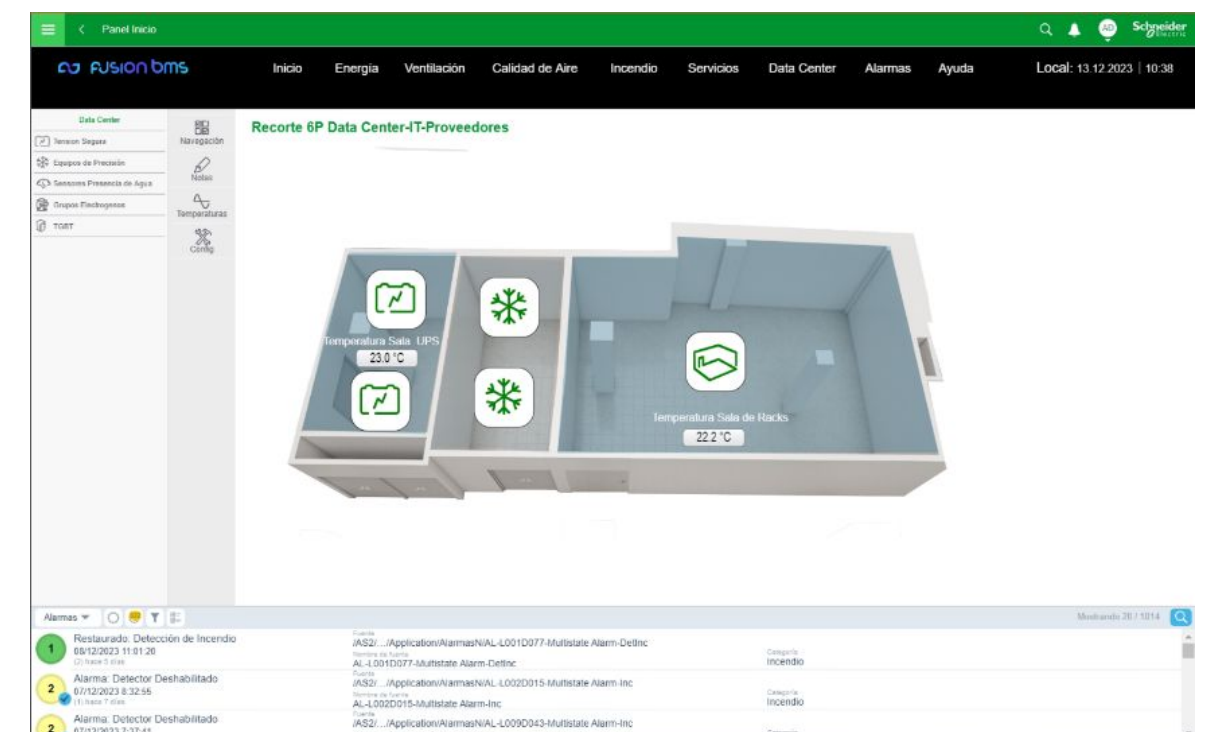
Panel Inicio

AD Schneider Electric

fusion bms

Inicio Energía Ventilación Calidad de Aire Incendio Servicios Data Center Alarmas Ayuda

Local: 13.12.2023 | 10:38

Data Center
Tension Segura
Equipos de Precisión
Sensores Presencia de Agua
Grupos Electrogenos
TGBT

Navegación
Notas
Temperaturas
Config

Recorte 6P Data Center-IT-Proveedores

Temperatura Sala UPS
23.0 °C

Temperatura Sala de Racks
22.2 °C

Alarmas

Mostrando 20 / 1014

| | | | |
|---|---|---|---|
| 1 | Restaurado: Detección de Incendio 08/12/2023 11:01:20 (2) hace 5 días | Fuente /AS2/.../Application/AlarmasN/AL-L001D077-Multistate Alarm-DetInc Nombre de fuente AL-L001D077-Multistate Alarm-DetInc | Categoría Incendio |
| 2 | Alarma: Detector Deshabilitado 07/12/2023 8:32:55 (1) hace 7 días | Fuente /AS2/.../Application/AlarmasN/AL-L002D015-Multistate Alarm-Inc Nombre de fuente AL-L002D015-Multistate Alarm-Inc | Categoría Incendio |
| 2 | Alarma: Detector Deshabilitado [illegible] | Fuente /AS2/.../Application/AlarmasN/AL-L009D043-Multistate Alarm-Inc | |